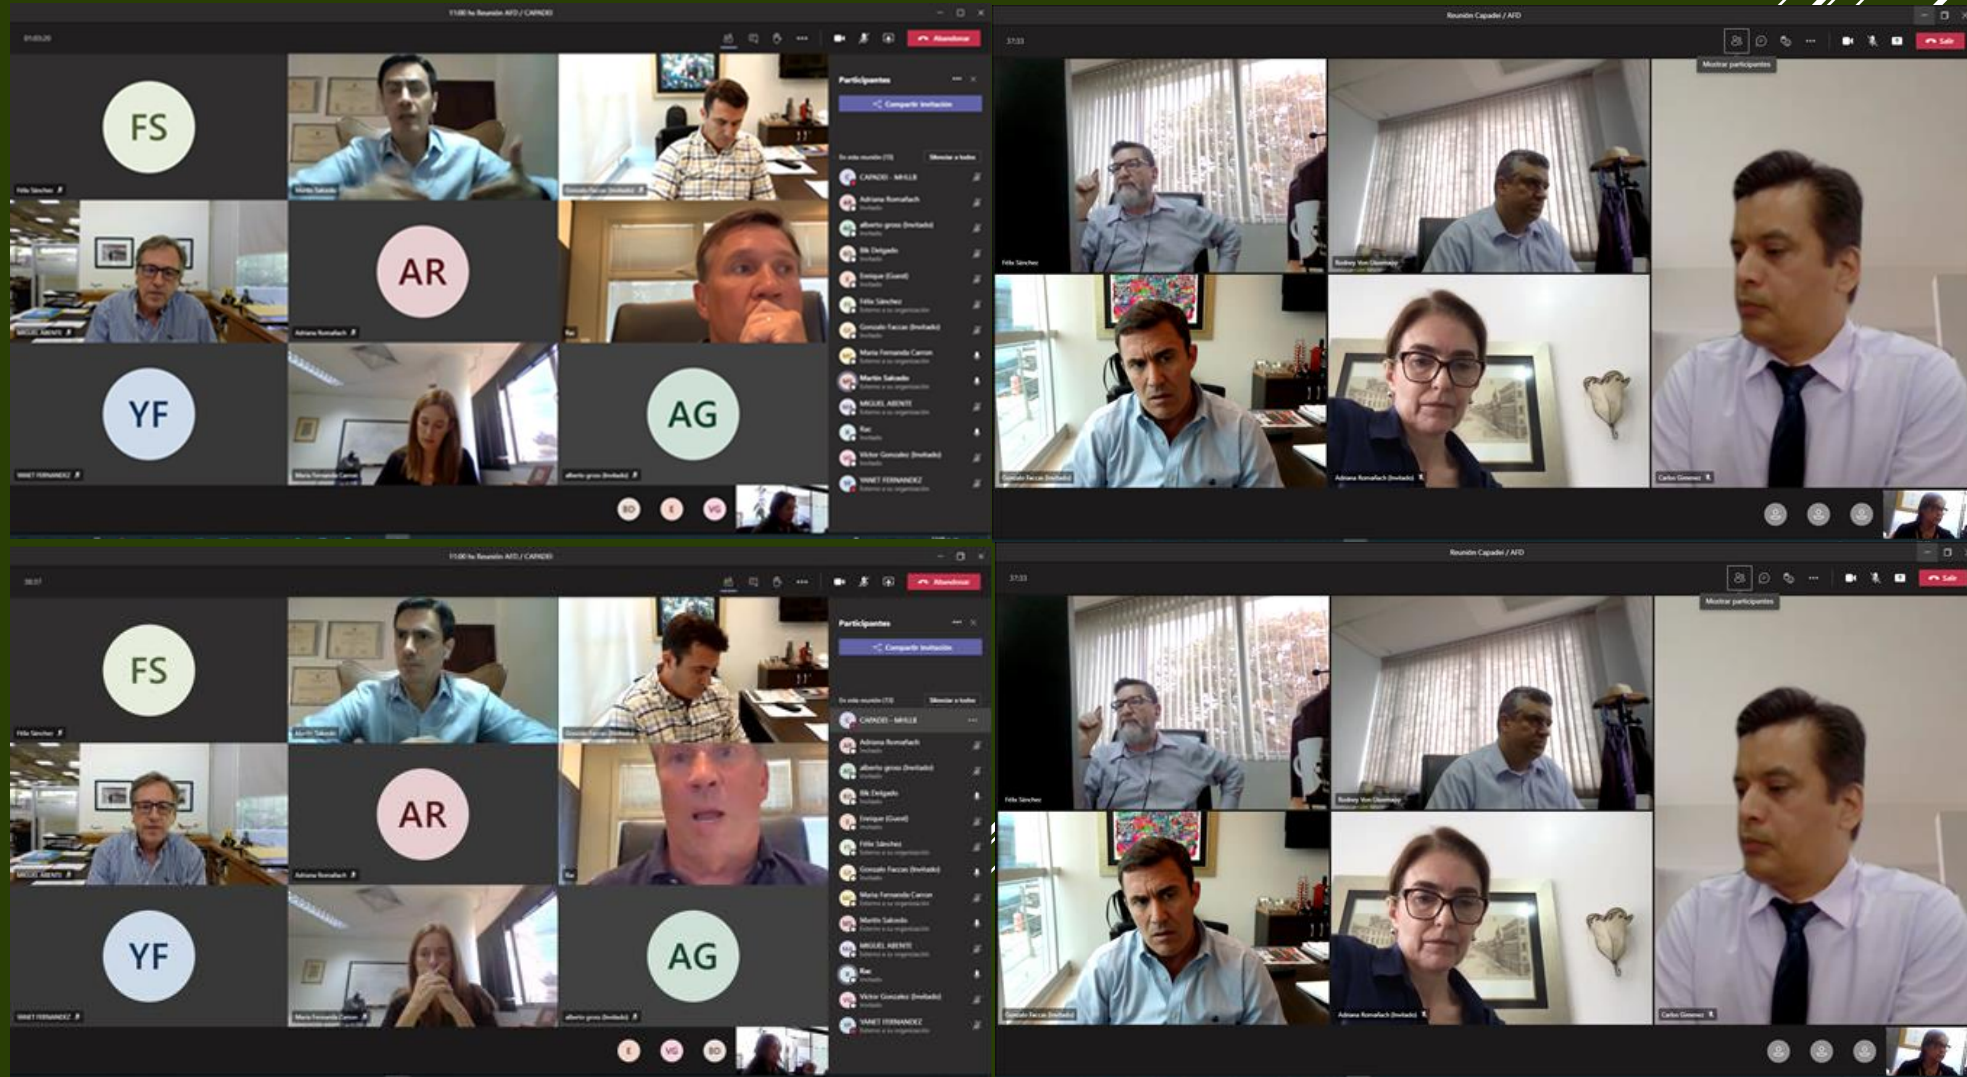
11:00 hs Reunión AFD / CAPADEI

01:03:20

Abandonar

FS

Félix Sánchez

Martín Salcedo

Gonzalo Faccas (Invitado)

Participantes

Compartir invitación

En esta reunión (13)

Silenciar a todos

CAPADEI - MHLLB

Adriana Romañach

alberto gross (Invitado)

Bk Delgado

Enrique (Guest)

Félix Sánchez

Gonzalo Faccas (Invitado)

Maria Fernanda Carron

Martín Salcedo

MIGUEL ABENTE

Rai

Victor Gonzalez (Invitado)

YANET FERNANDEZ

MIGUEL ABENTE

AR

Adriana Romañach

Rai

YF

YANET FERNANDEZ

Maria Fernanda Carron

AG

alberto gross (Invitado)

BD

E

VG

Reunión Capadei / AFD

37:33

Mostrar participantes

Salir

Félix Sánchez

Rodney Von Glasenapp

Gonzalo Faccas (Invitado)

Adriana Romañach (Invitado)

Carlos Gimenez

11:00 hs Reunión AFD / CAPADEI

38:37

Abandonar

FS

Félix Sánchez

Martín Salcedo

Gonzalo Faccas (Invitado)

Participantes

Compartir invitación

En esta reunión (13)

Silenciar a todos

CAPADEI - MHLLB

Adriana Romañach

alberto gross (Invitado)

Bk Delgado

Enrique (Guest)

Félix Sánchez

Gonzalo Faccas (Invitado)

Maria Fernanda Carron

Martín Salcedo

MIGUEL ABENTE

Rai

Victor Gonzalez (Invitado)

YANET FERNANDEZ

MIGUEL ABENTE

AR

Adriana Romañach

Rai

YF

YANET FERNANDEZ

Maria Fernanda Carron

AG

alberto gross (Invitado)

E

VG

BD

Reunión Capadei / AFD

37:33

Mostrar participantes

Salir

Félix Sánchez

Rodney Von Glasenapp

Gonzalo Faccas (Invitado)

Adriana Romañach (Invitado)

Carlos Gimenez